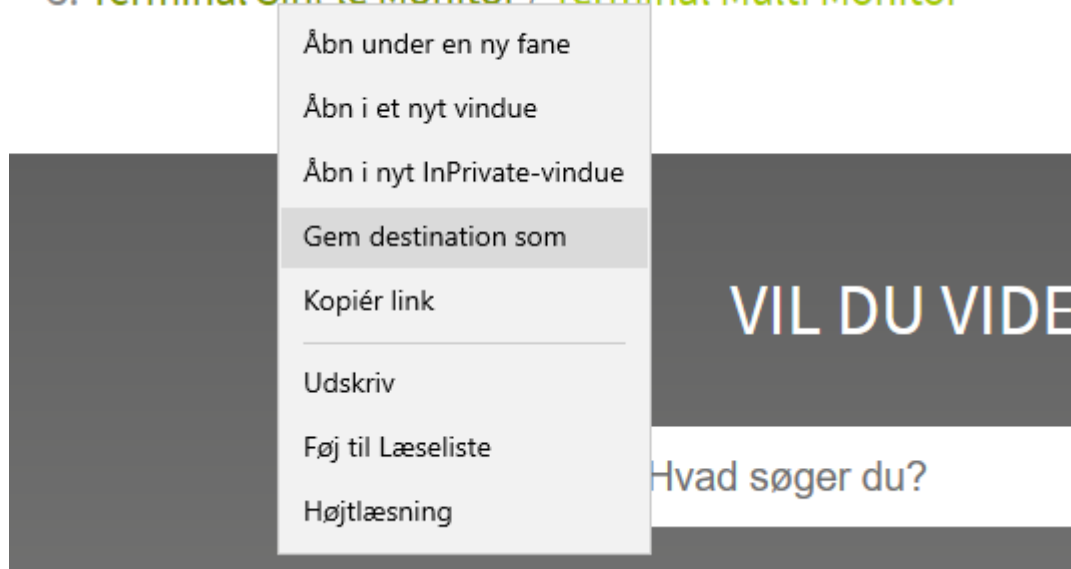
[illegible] Terminal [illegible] Monitor / Terminal Multi Monitor

Åbn under en ny fane

Åbn i et nyt vindue

Åbn i nyt InPrivate-vindue

Gem destination som

Kopiér link

Udskriv

Føj til Læseliste

Højtlæsning

VIL DU VIDE

Hvad søger du?